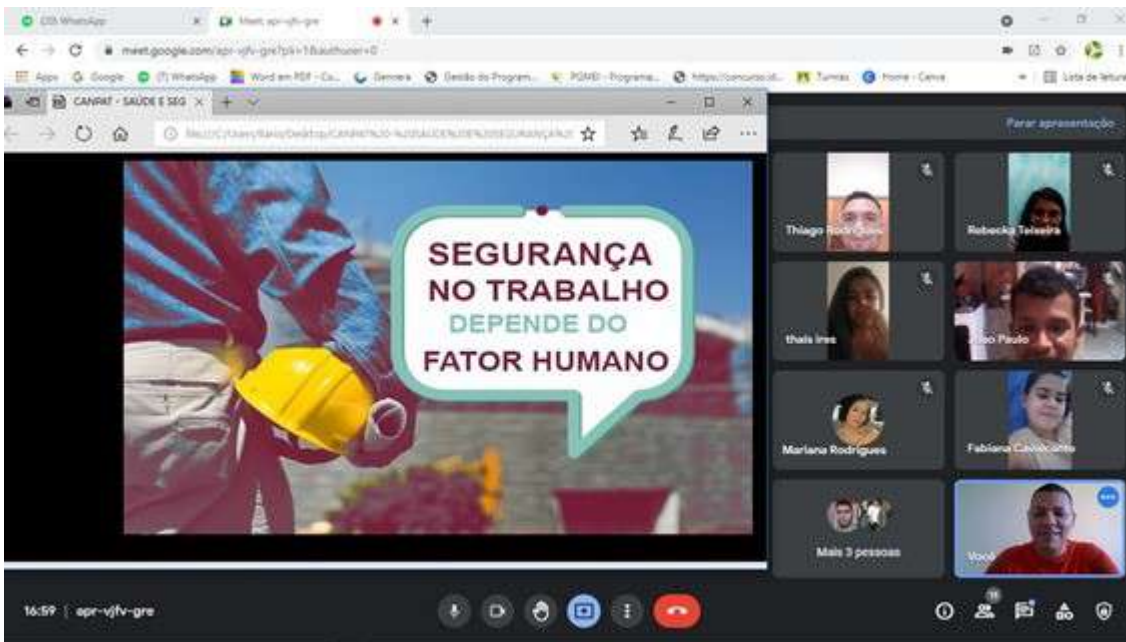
(3) WhatsApp
Meet: apr-vjfv-gre
meet.google.com/apr-vjfv-gre?pli=1&authuser=0
Apps Google (1) WhatsApp Word em PDF - Co... Genvera Gestão do Program... PGNSI - Programa... https://concurso.id... Turmas Home - Canva Lista de leitura
CANPAT - SAÚDE E SEG
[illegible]
Parar apresentação
SEGURANÇA NO TRABALHO DEPENDE DO FATOR HUMANO
Thiago Rodrigues
Rebecka Teixeira
thais ires
João Paulo
Mariana Rodrigues
Fabiana Cavalcante
Mais 3 pessoas
Você
16:59 | apr-vjfv-gre